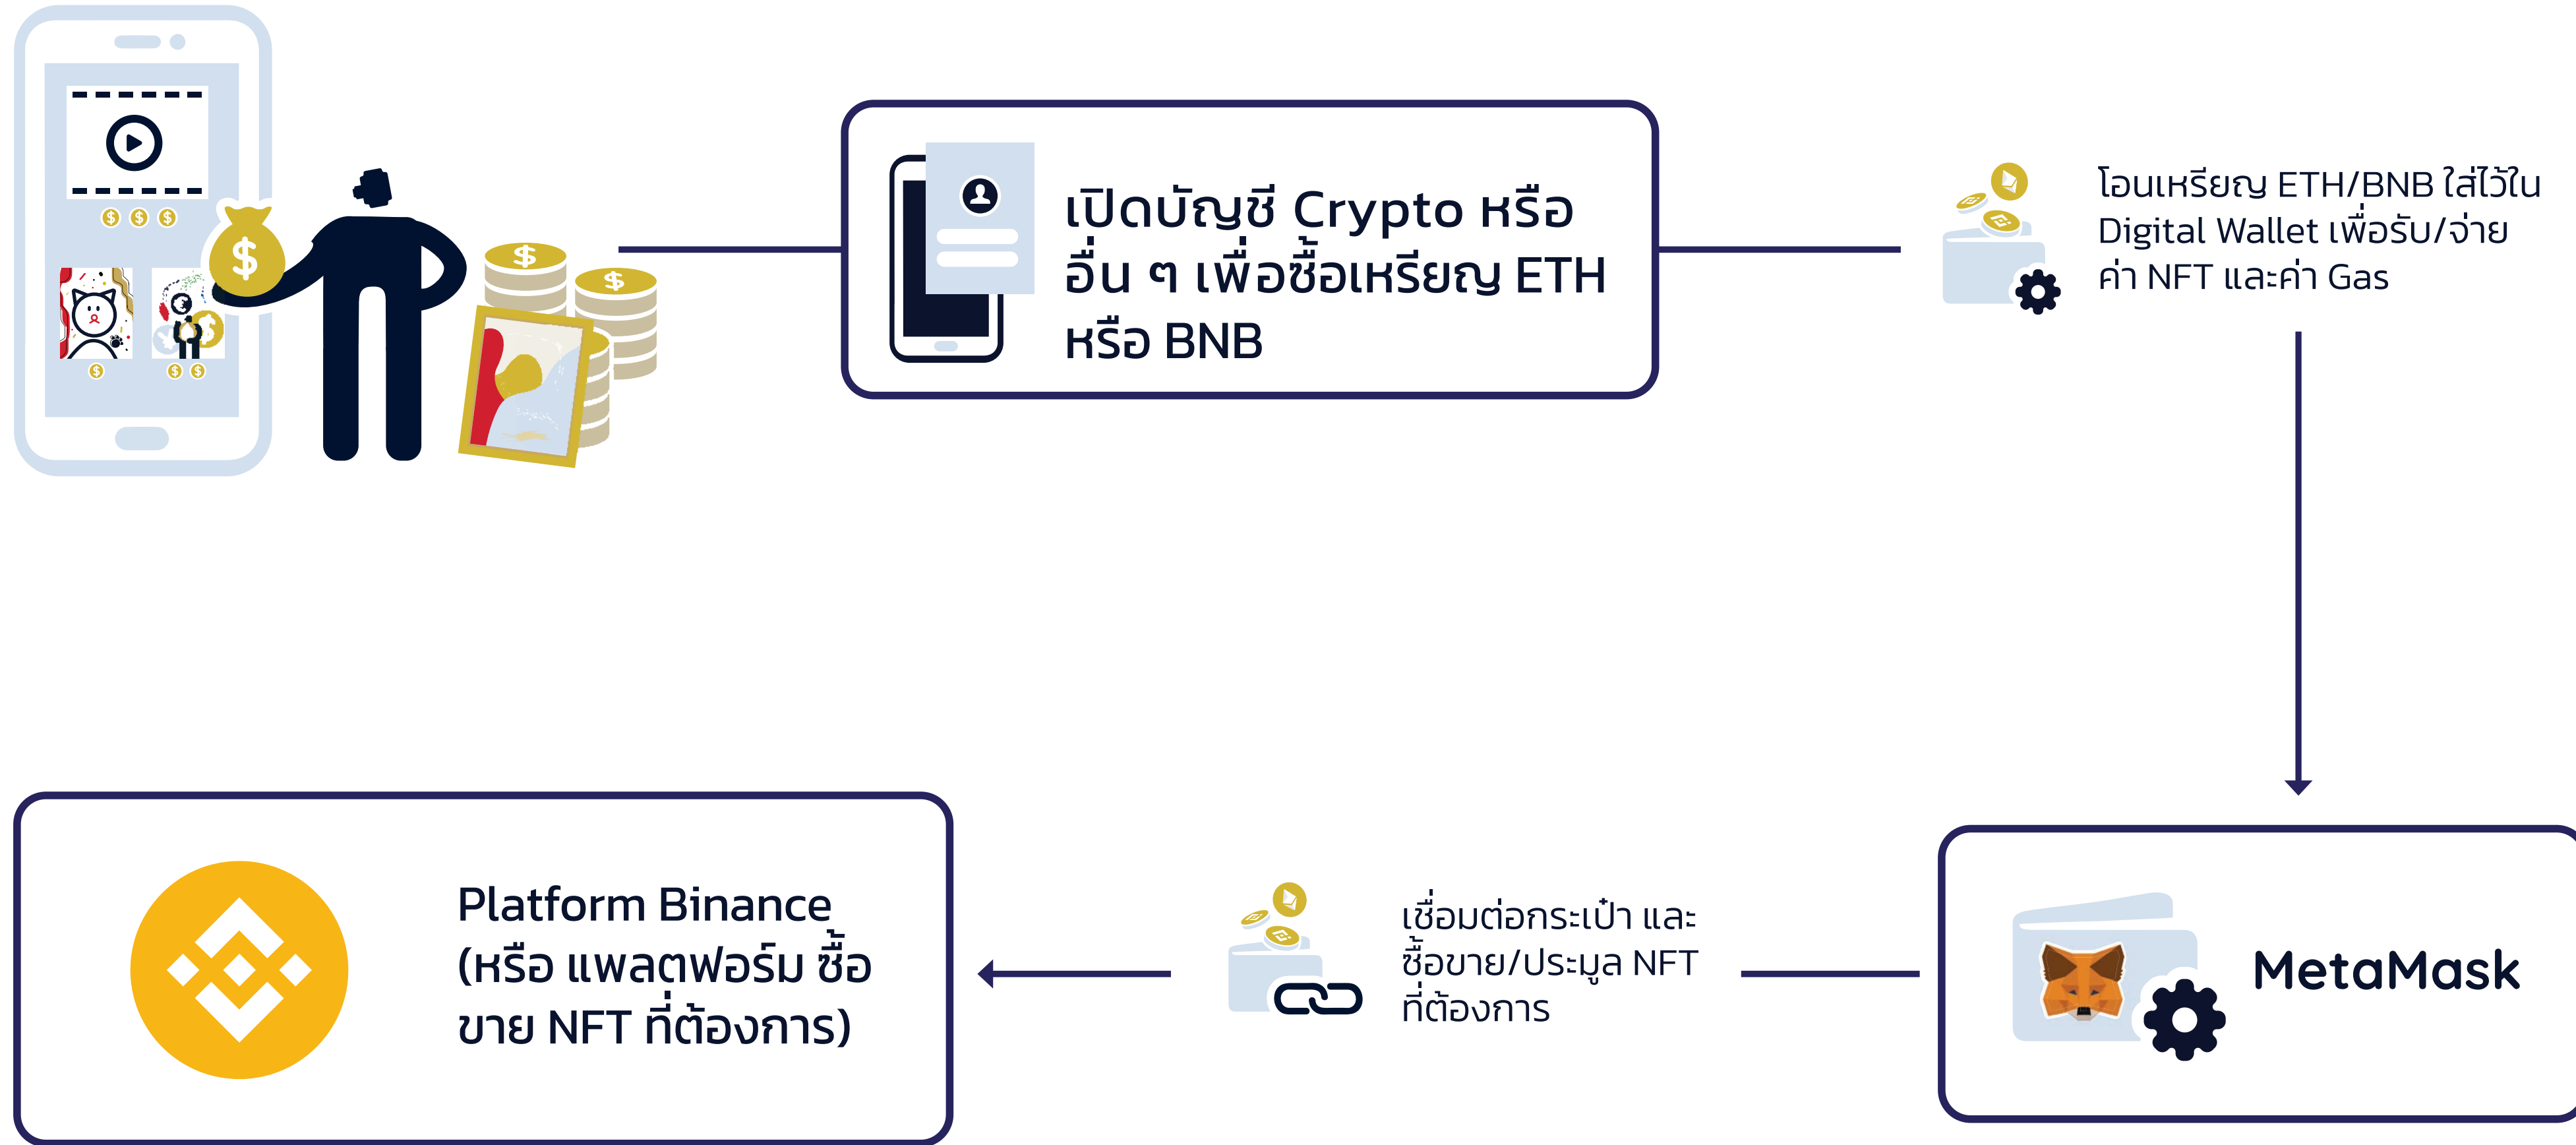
เปิดบัญชี Crypto หรืออื่น ๆ เพื่อซื้อเหรียญ ETH หรือ BNB

โอนเหรียญ ETH/BNB ใส่ไว้ใน Digital Wallet เพื่อรับ/จ่ายค่า NFT และค่า Gas

MetaMask

เชื่อมต่อกระเป๋า และซื้อขาย/ประมูล NFT ที่ต้องการ

Platform Binance (หรือ แพลตฟอร์ม ซื้อขาย NFT ที่ต้องการ)